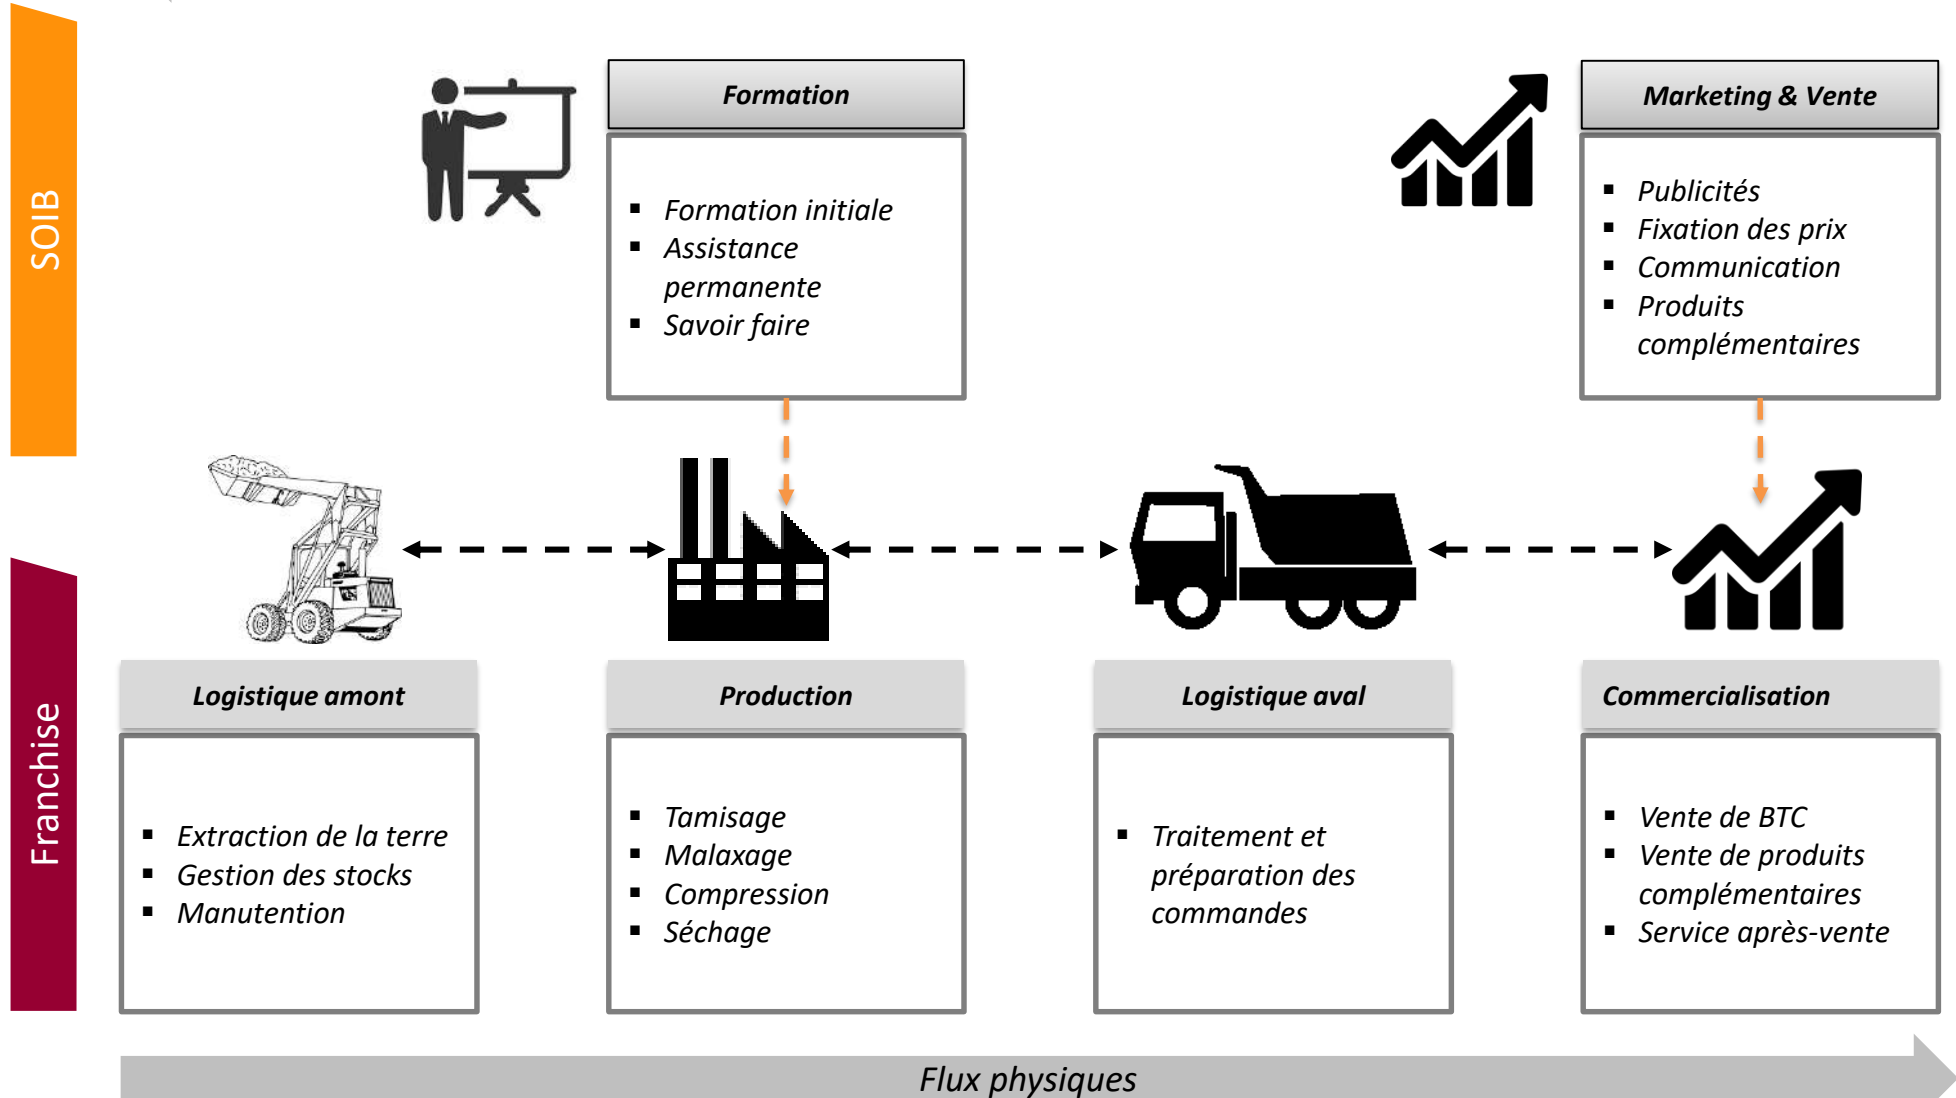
SOIB

Formation

- Formation initiale
- Assistance permanente
- Savoir faire

Marketing & Vente

- Publicités
- Fixation des prix
- Communication
- Produits complémentaires

Franchise

Logistique amont

- Extraction de la terre
- Gestion des stocks
- Manutention

Production

- Tamisage
- Malaxage
- Compression
- Séchage

Logistique aval

- Traitement et préparation des commandes

Commercialisation

- Vente de BTC
- Vente de produits complémentaires
- Service après-vente

Flux physiques